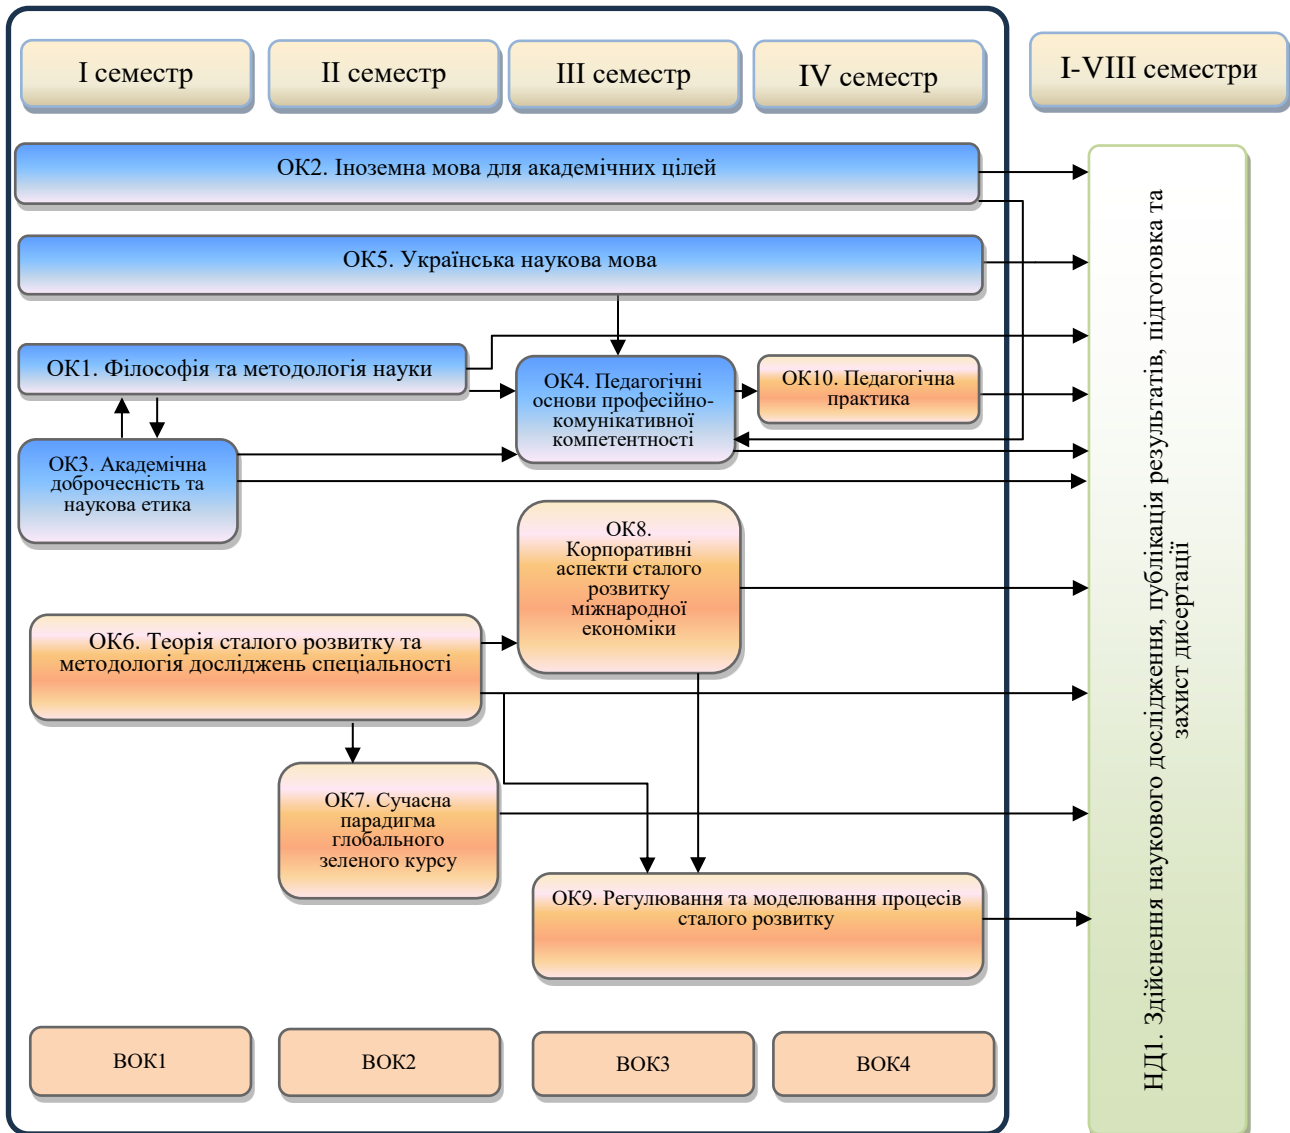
I семестр

II семестр

III семестр

IV семестр

I-VIII семестри

ОК2. Іноземна мова для академічних цілей

ОК5. Українська наукова мова

ОК1. Філософія та методологія науки

ОК4. Педагогічні основи професійно-комунікативної компетентності

ОК10. Педагогічна практика

ОК3. Академічна доброчесність та наукова етика

ОК8. Корпоративні аспекти сталого розвитку міжнародної економіки

ОК6. Теорія сталого розвитку та методологія досліджень спеціальності

ОК7. Сучасна парадигма глобального зеленого курсу

ОК9. Регулювання та моделювання процесів сталого розвитку

ВОК1

ВОК2

ВОК3

ВОК4

НД1. Здійснення наукового дослідження, публікація результатів, підготовка та захист дисертації